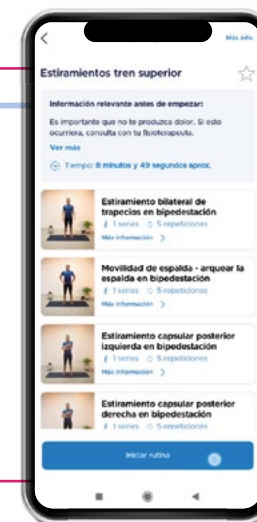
Más info

Estiramientos tren superior

Información relevante antes de empezar:

Es importante que no te produzca dolor. Si esto ocurriera, consulta con tu fisioterapeuta.

Ver más

Tiempo: 8 minutos y 49 segundos aprox.

Estiramiento bilateral de trapecios en bipedestación
1 series 5 repeticiones
Más información >

Movilidad de espalda - arquear la espalda en bipedestación
1 series 5 repeticiones
Más información >

Estiramiento capsular posterior izquierda en bipedestación
1 series 5 repeticiones
Más información >

Estiramiento capsular posterior derecha en bipedestación
1 series 5 repeticiones

Iniciar rutina